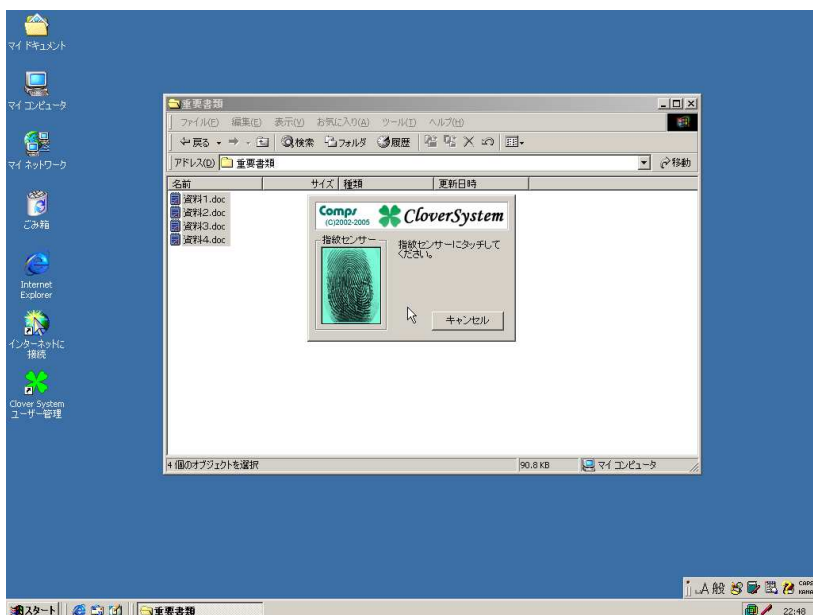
マイ ドキュメント

マイ コンピュータ

マイ ネットワーク

ごみ箱

Internet Explorer

インターネットに接続

Clover System ユーザー管理

重要書類

ファイル(F) 編集(E) 表示(V) お気に入り(A) ツール(T) ヘルプ(H)

戻る 検索 フォルダ 履歴

アドレス(D) 重要書類

移動

| 名前 | サイズ | 種類 | 更新日時 |
|---|---|---|---|
| 資料1.doc | | | |
| 資料2.doc | | | |
| 資料3.doc | | | |
| 資料4.doc | | | |

Comps (C)2002-2005 CloverSystem

指紋センサー

指紋センサーにタッチしてください。

キャンセル

4 個のオブジェクトを選択

90.8 KB

マイ コンピュータ

スタート

重要書類

A 般

22:48